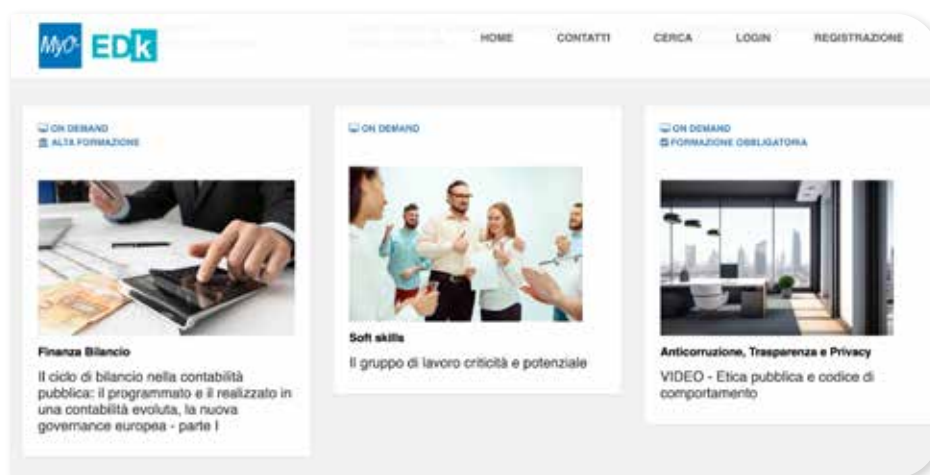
MyO- EDk

HOME CONTATTI CERCA LOGIN REGISTRAZIONE

ON DEMAND
ALTA FORMAZIONE

Finanza Bilancio

Il ciclo di bilancio nella contabilità pubblica: il programmato e il realizzato in una contabilità evoluta, la nuova governance europea - parte I

ON DEMAND

Soft skills

Il gruppo di lavoro criticità e potenziale

ON DEMAND
FORMAZIONE OBBLIGATORIA

Anticorruzione, Trasparenza e Privacy

VIDEO - Etica pubblica e codice di comportamento